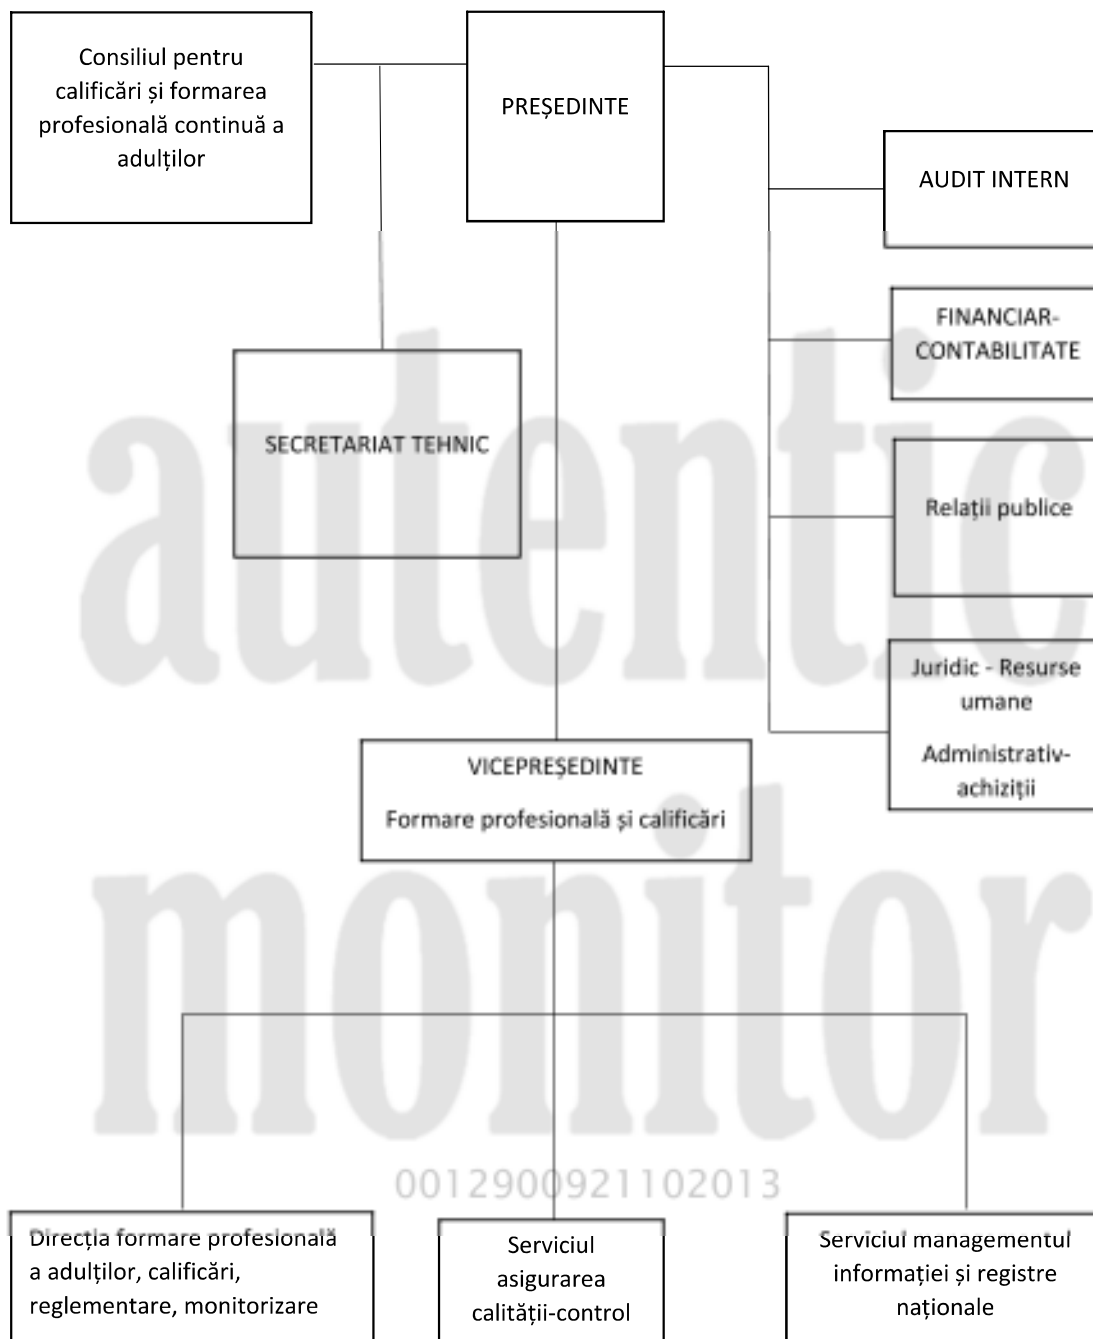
Consiliul pentru calificări și formarea profesională continuă a adulților

PREȘEDINTE

AUDIT INTERN

FINANCIAR-CONTABILITATE

SECRETARIAT TEHNIC

Relații publice

Juridic - Resurse umane

Administrativ-achiziții

VICEPREȘEDINTE

Formare profesională și calificări

autentic monitor

0012900921102013

Direcția formare profesională a adulților, calificări, reglementare, monitorizare

Serviciul asigurarea calității-control

Serviciul managementul informației și registre naționale